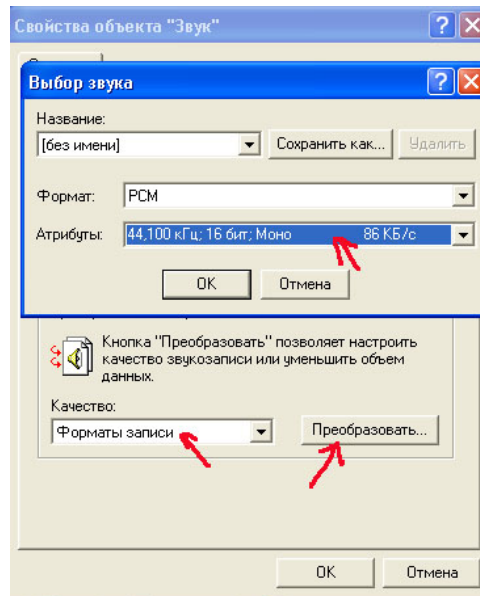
Свойства объекта "Звук"

Выбор звука

Название:

[без имени]

Сохранить как...

Удалить

Формат:

PCM

Атрибуты:

44,100 кГц; 16 бит; Моно 86 КБ/с

ОК

Отмена

Кнопка "Преобразовать" позволяет настроить качество звукозаписи или уменьшить объем данных.

Качество:

Форматы записи

Преобразовать...

ОК

Отмена